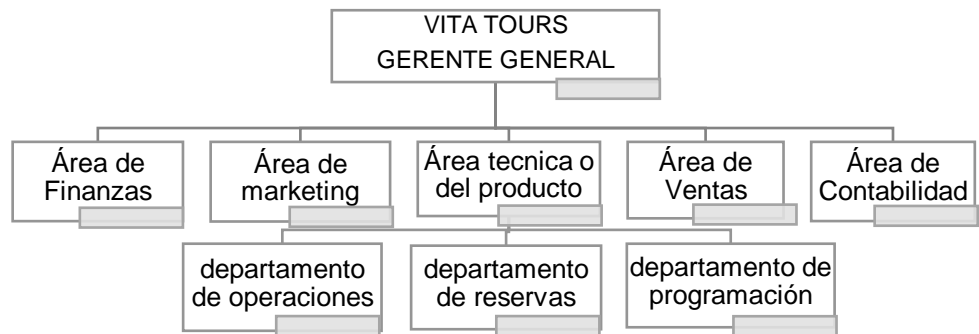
VITA TOURS
GERENTE GENERAL

Área de Finanzas

Área de marketing

Área tecnica o del producto

Área de Ventas

Área de Contabilidad

departamento de operaciones

departamento de reservas

departamento de programación